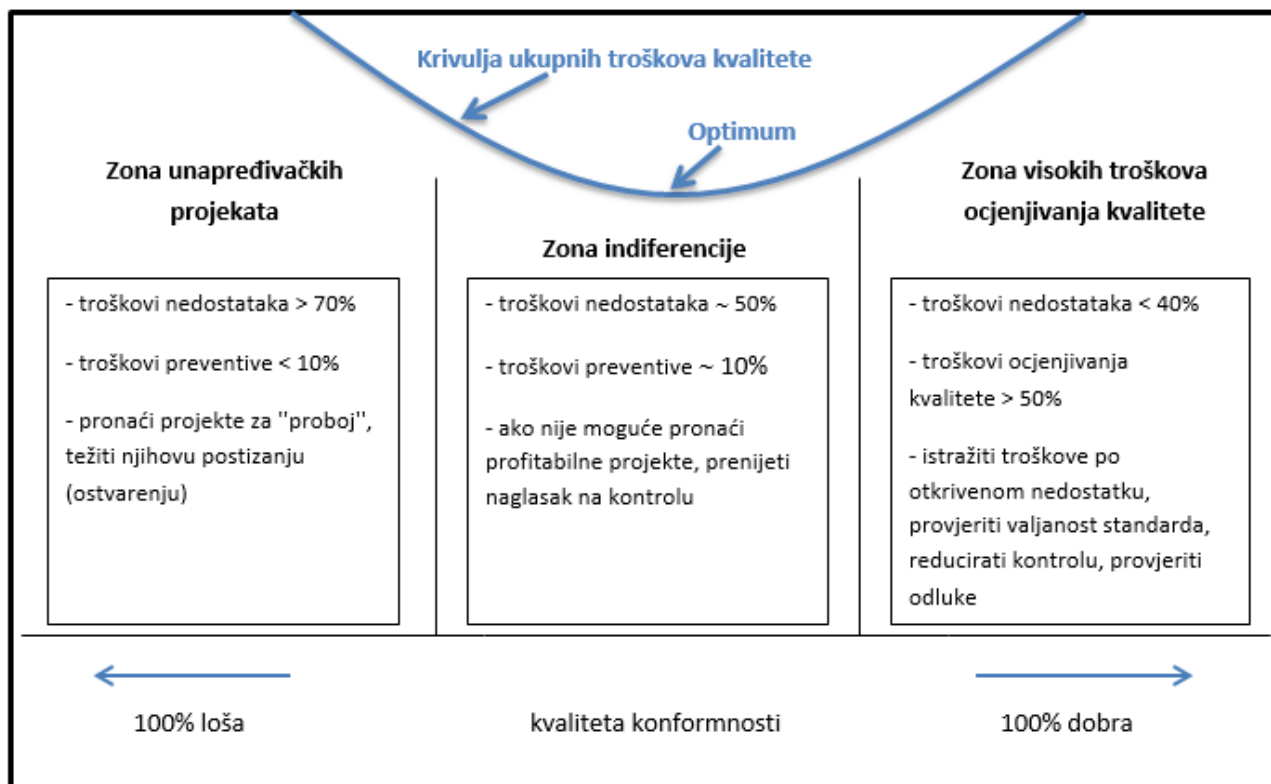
Krivulja ukupnih troškova kvalitete

Optimum

Zona unapređivačkih projekata

- troškovi nedostataka > 70%

- troškovi preventive < 10%

- pronaći projekte za ''proboj'', težiti njihovu postizanju (ostvarenju)

Zona indiferencije

- troškovi nedostataka ~ 50%

- troškovi preventive ~ 10%

- ako nije moguće pronaći profitabilne projekte, prenijeti naglasak na kontrolu

Zona visokih troškova ocjenjivanja kvalitete

- troškovi nedostataka < 40%

- troškovi ocjenjivanja kvalitete > 50%

- istražiti troškove po otkrivenom nedostatku, provjeriti valjanost standarda, reducirati kontrolu, provjeriti odluke

100% loša

kvaliteta konformnosti

100% dobra